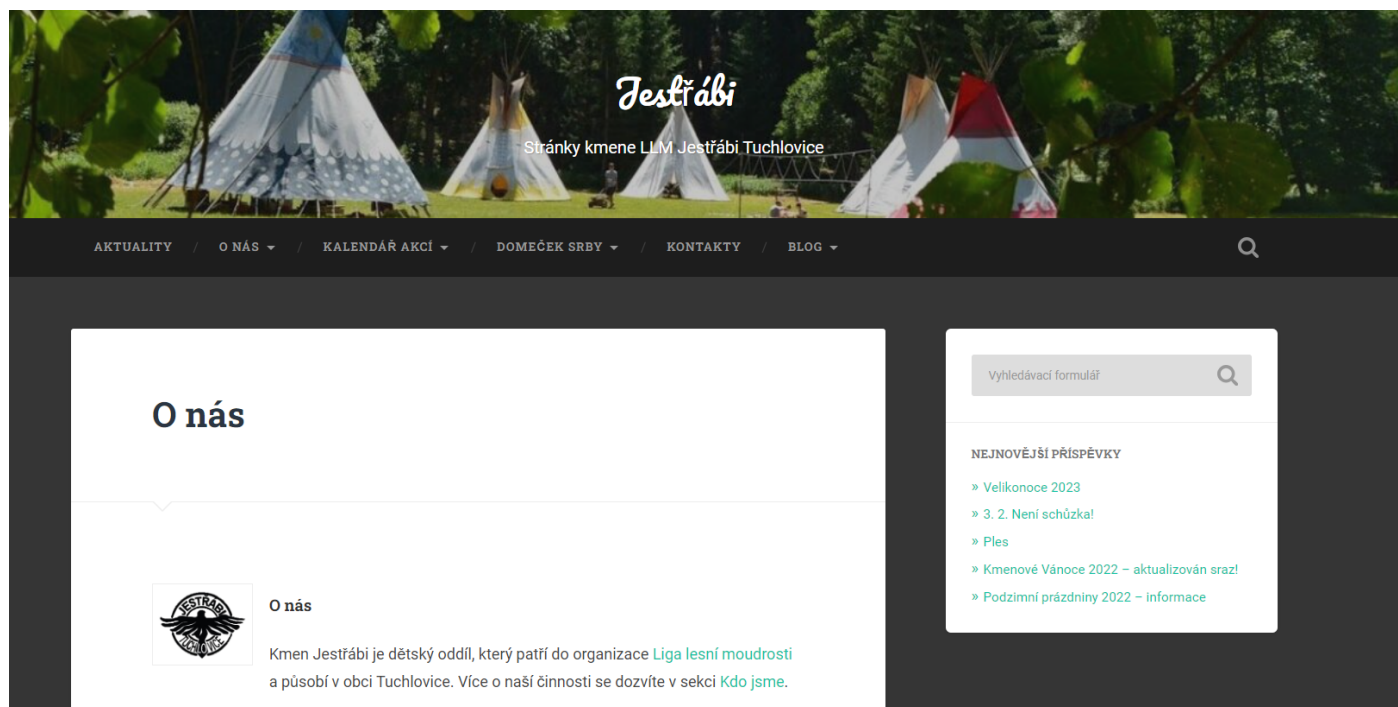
Jestřábi

Stránky kmene LLM Jestřábi Tuchlovice

AKTUALITY / O NÁS / KALENDÁŘ AKCÍ / DOMEČEK SRBY / KONTAKTY / BLOG

O nás

JESTŘÁBI TUCHLOVICE

O nás

Kmen Jestřábi je dětský oddíl, který patří do organizace Liga lesní moudrosti a působí v obci Tuchlovice. Více o naší činnosti se dozvíte v sekci Kdo jsme.

Vyhledávací formulář

NEJNOVĚJŠÍ PŘÍSPĚVKY

» Velikonoce 2023

» 3. 2. Není schůzka!

» Ples

» Kmenové Vánoce 2022 – aktualizován sraz!

» Podzimní prázdniny 2022 – informace